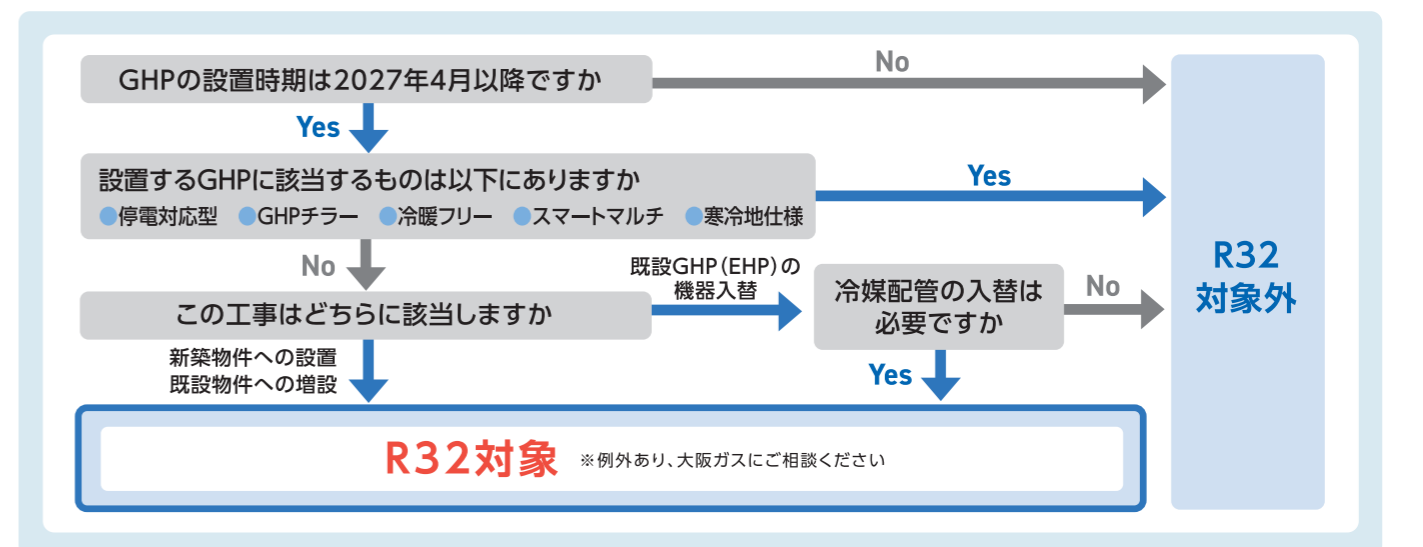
GHPの設置時期は2027年4月以降ですか

No

Yes

設置するGHPに該当するものは以下にありますか
●停電対応型 ●GHPチラー ●冷暖フリー ●スマートマルチ ●寒冷地仕様

Yes

No

この工事はどちらに該当しますか

既設GHP（EHP）の機器入替

冷媒配管の入替は必要ですか

No

R32 対象外

新築物件への設置
既設物件への増設

Yes

R32対象 ※例外あり、大阪ガスにご相談ください